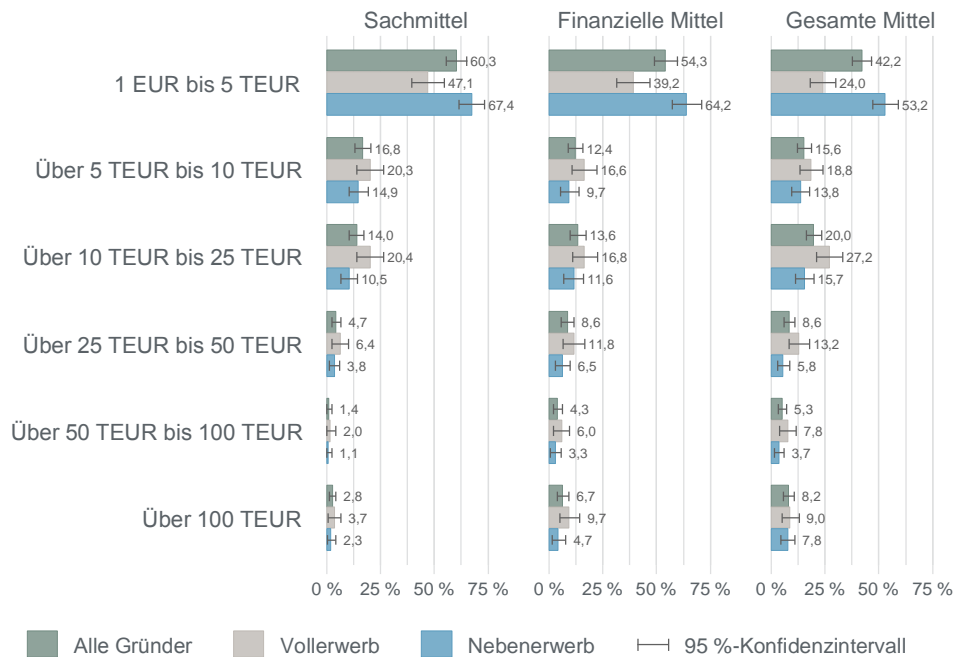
Sachmittel

Finanzielle Mittel

Gesamte Mittel

1 EUR bis 5 TEUR

Über 5 TEUR bis 10 TEUR

Über 10 TEUR bis 25 TEUR

Über 25 TEUR bis 50 TEUR

Über 50 TEUR bis 100 TEUR

Über 100 TEUR

60,3
47,1
67,4
16,8
20,3
14,9
14,0
20,4
10,5
4,7
6,4
3,8
1,4
2,0
1,1
2,8
3,7
2,3

0 % 25 % 50 % 75 %

54,3
39,2
64,2
12,4
16,6
9,7
13,6
16,8
11,6
8,6
11,8
6,5
4,3
6,0
3,3
6,7
9,7
4,7

0 % 25 % 50 % 75 %

42,2
24,0
53,2
15,6
18,8
13,8
20,0
27,2
15,7
8,6
13,2
5,8
5,3
7,8
3,7
8,2
9,0
7,8

0 % 25 % 50 % 75 %

Alle Gründer
Vollerwerb
Nebenerwerb
95 %-Konfidenzintervall